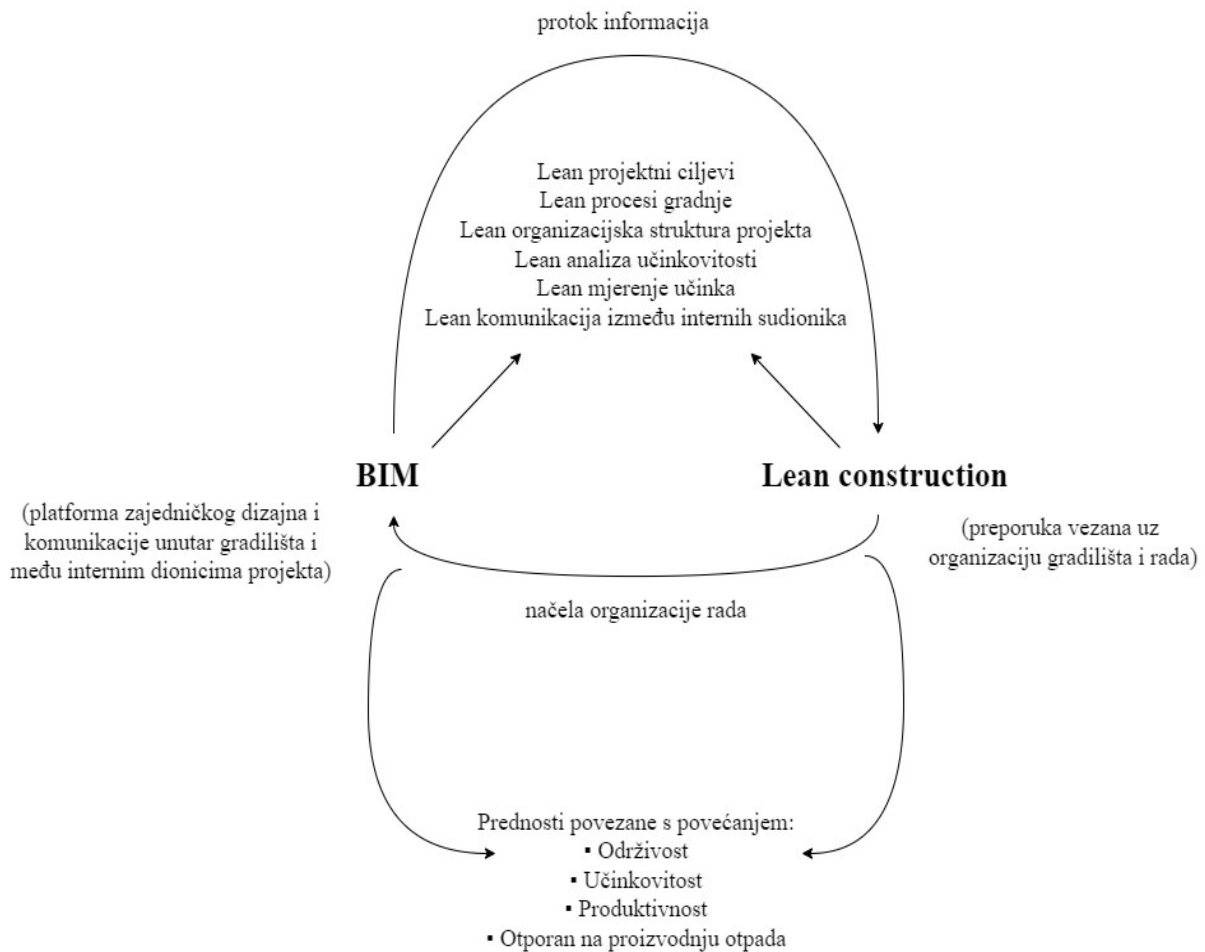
protok informacija

Lean projektni ciljevi
Lean procesi gradnje
Lean organizacijska struktura projekta
Lean analiza učinkovitosti
Lean mjerenje učinka
Lean komunikacija između internih sudionika

BIM

Lean construction

(platforma zajedničkog dizajna i komunikacije unutar gradilišta i među internim dionicima projekta)

(preporuka vezana uz organizaciju gradilišta i rada)

načela organizacije rada

Prednosti povezane s povećanjem:
▪ Održivost
▪ Učinkovitost
▪ Produktivnost
▪ Otporan na proizvodnju otpada